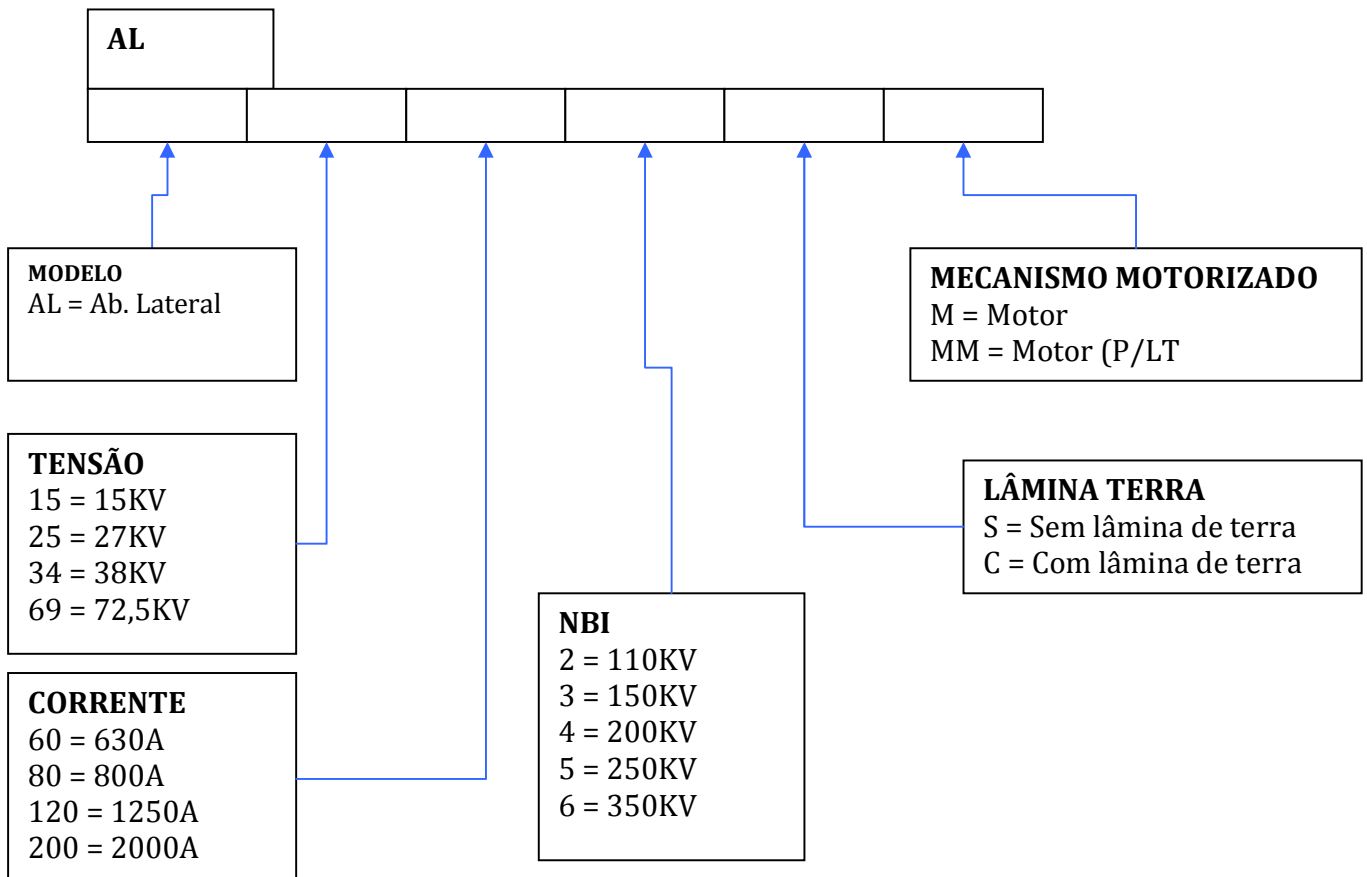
AL

MODELO
AL = Ab. Lateral

MECANISMO MOTORIZADO
M = Motor
MM = Motor (P/LT

TENSÃO
15 = 15KV
25 = 27KV
34 = 38KV
69 = 72,5KV

LÂMINA TERRA
S = Sem lâmina de terra
C = Com lâmina de terra

NBI
2 = 110KV
3 = 150KV
4 = 200KV
5 = 250KV
6 = 350KV

CORRENTE
60 = 630A
80 = 800A
120 = 1250A
200 = 2000A